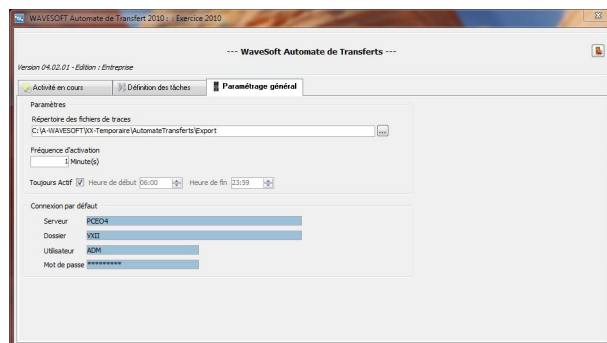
WAVESOFT Automate de Transfert 2010 : Exercice 2010

--- WaveSoft Automate de Transferts ---

Version 04.02.01 - Edition : Entreprise

Activité en cours | Définition des tâches | Paramétrage général

Paramètres

Répertoire des fichiers de traces
C:\A-WAVESOFT\XX-Temporaire\AutomateTransferts\Export ...

Fréquence d'activation
1 Minute(s)

Toujours Actif Heure de début 06:00 Heure de fin 23:59

Connexion par défaut

Serveur PCEO4

Dossier VXII

Utilisateur ADM

Mot de passe *********